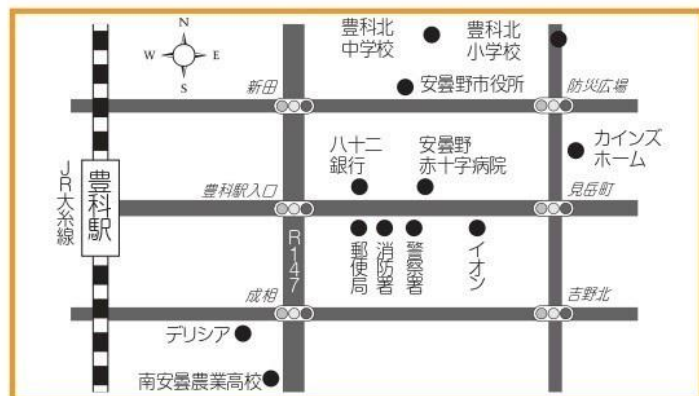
N
W
E
S
豊科北中学校
豊科北小学校
新田
安曇野市役所
防災広場
JR大糸線
豊科駅
八十二銀行
安曇野赤十字病院
カインズホーム
豊科駅入口
見岳町
R147
郵便局
消防署
警察署
イオン
成相
吉野北
デリシア
南安曇農業高校